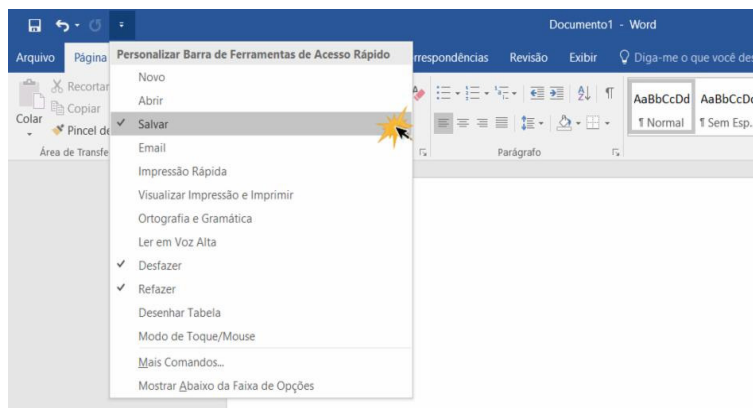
Documento1 - Word

Arquivo
Página
rrespondências
Revisão
Exibir
Diga-me o que você des

Recortar
Copiar
Colar
Pincel de
Área de Transfe

Parágrafo

AaBbCcDd
AaBbCcDd
¶ Normal
¶ Sem Esp.

Personalizar Barra de Ferramentas de Acesso Rápido
Novo
Abrir
✓ Salvar
Email
Impressão Rápida
Visualizar Impressão e Imprimir
Ortografia e Gramática
Ler em Voz Alta
✓ Desfazer
✓ Refazer
Desenhar Tabela
Modo de Toque/Mouse
Mais Comandos...
Mostrar Abaixo da Faixa de Opções